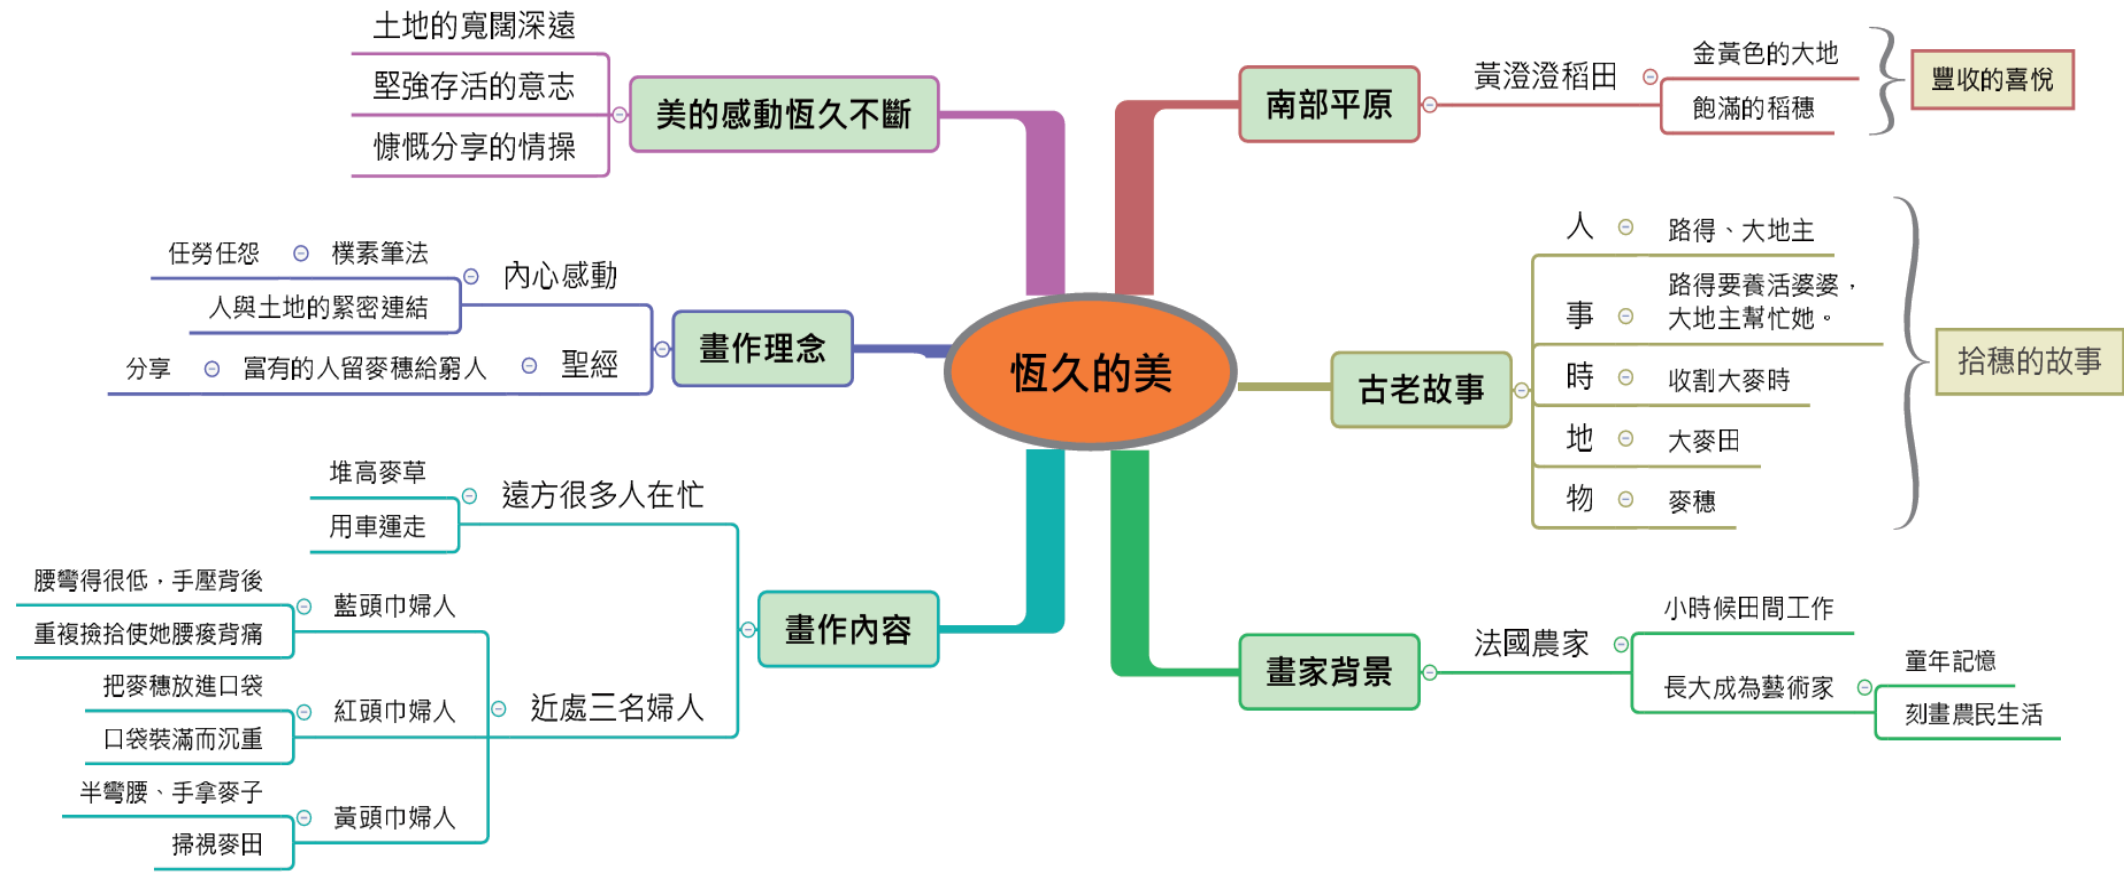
恆久的美

美的感動恆久不斷
土地的寬闊深遠
堅強存活的意志
慷慨分享的情操

南部平原
黃澄澄稻田
金黃色的大地
飽滿的稻穗
豐收的喜悅

畫作理念
內心感動
任勞任怨
樸素筆法
人與土地的緊密連結
聖經
分享
富有的人留麥穗給窮人

古老故事
人
路得、大地主
事
路得要養活婆婆，大地主幫忙她。
時
收割大麥時
地
大麥田
物
麥穗
拾穗的故事

畫作內容
遠方很多人在忙
堆高麥草
用車運走
近處三名婦人
藍頭巾婦人
腰彎得很低，手壓背後
重複撿拾使她腰痠背痛
紅頭巾婦人
把麥穗放進口袋
口袋裝滿而沉重
黃頭巾婦人
半彎腰、手拿麥子
掃視麥田

畫家背景
法國農家
小時候田間工作
長大成為藝術家
童年記憶
刻畫農民生活